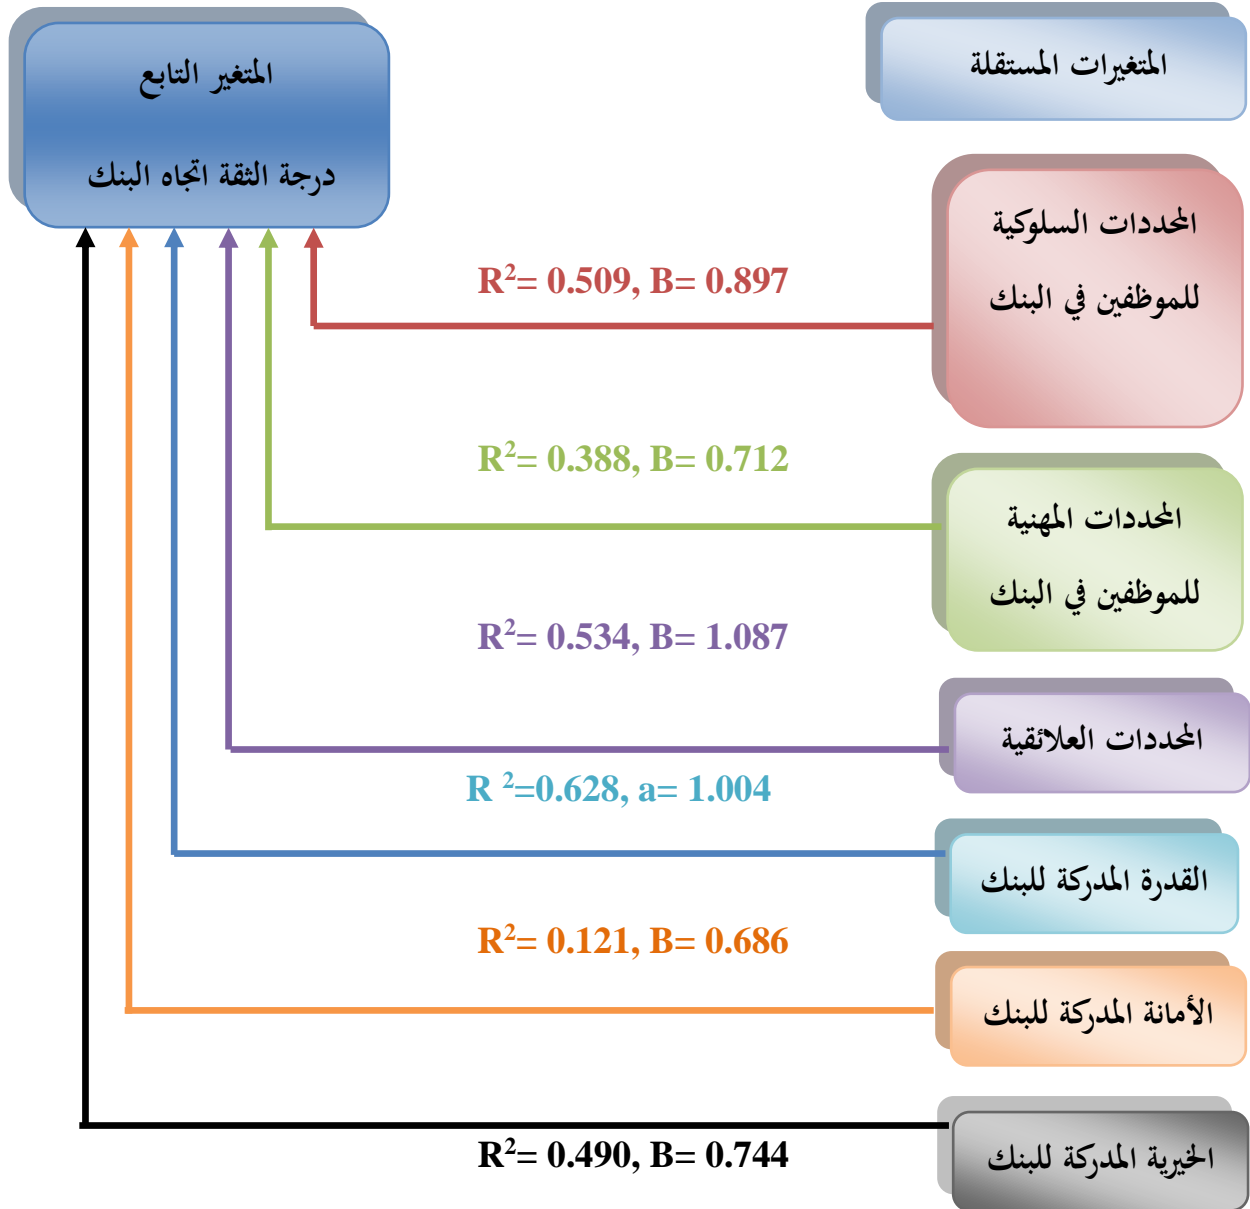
المتغيرات المستقلة

المتغير التابع

درجة الثقة اتجاه البنك

المحددات السلوكية للموظفين في البنك

$R^2$= 0.509, B= 0.897

$R^2$= 0.388, B= 0.712

المحددات المهنية للموظفين في البنك

$R^2$= 0.534, B= 1.087

المحددات العلائقية

R $^2$=0.628, a= 1.004

القدرة المدركة للبنك

$R^2$= 0.121, B= 0.686

الأمانة المدركة للبنك

$R^2$= 0.490, B= 0.744

الخيرية المدركة للبنك